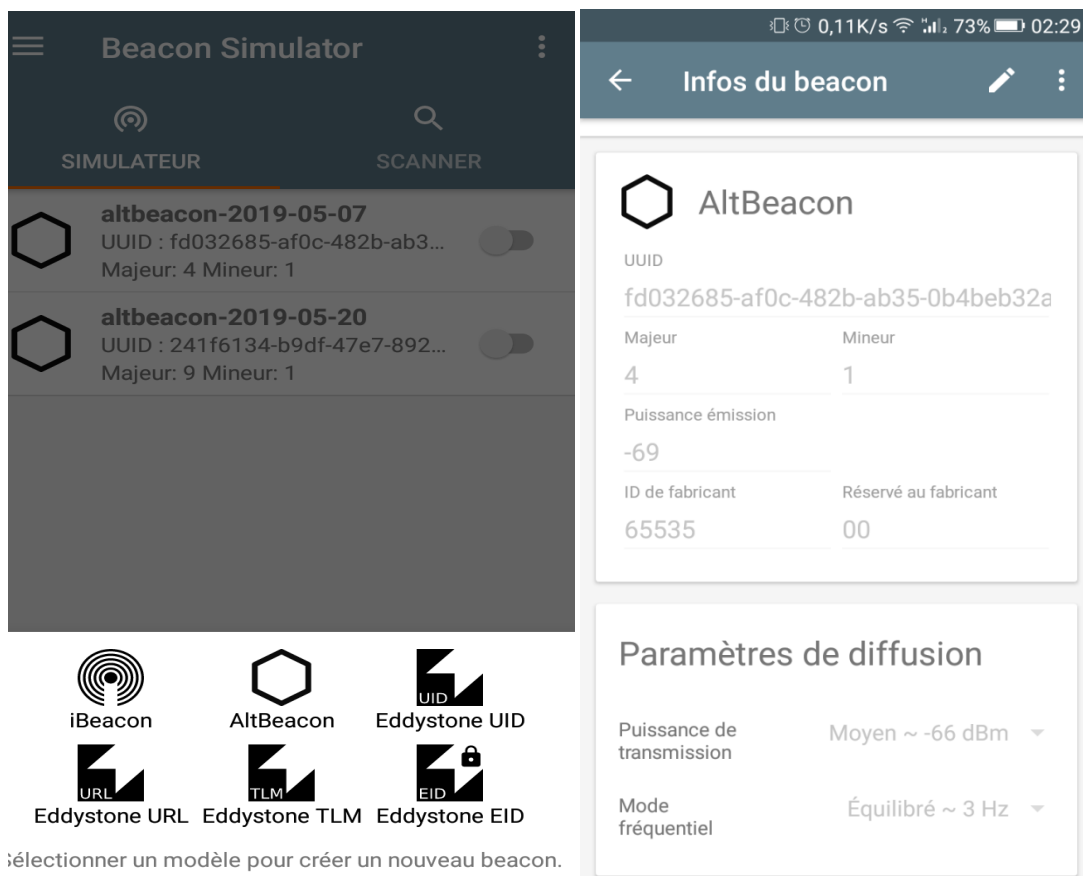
Beacon Simulator

SIMULATEUR
SCANNER

altbeacon-2019-05-07
UUID : fd032685-af0c-482b-ab3...
Majeur: 4 Mineur: 1

altbeacon-2019-05-20
UUID : 241f6134-b9df-47e7-892...
Majeur: 9 Mineur: 1

iBeacon
AltBeacon
UID
Eddystone UID
URL
Eddystone URL
TLM
Eddystone TLM
EID
Eddystone EID

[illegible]électionner un modèle pour créer un nouveau beacon.

0,11K/s 73% 02:29

Infos du beacon

AltBeacon

UUID
fd032685-af0c-482b-ab35-0b4beb32a

Majeur
4
Mineur
1

Puissance émission
-69

ID de fabricant
65535
Réservé au fabricant
00

Paramètres de diffusion

Puissance de transmission
Moyen ~ -66 dBm

Mode fréquentiel
Équilibré ~ 3 Hz